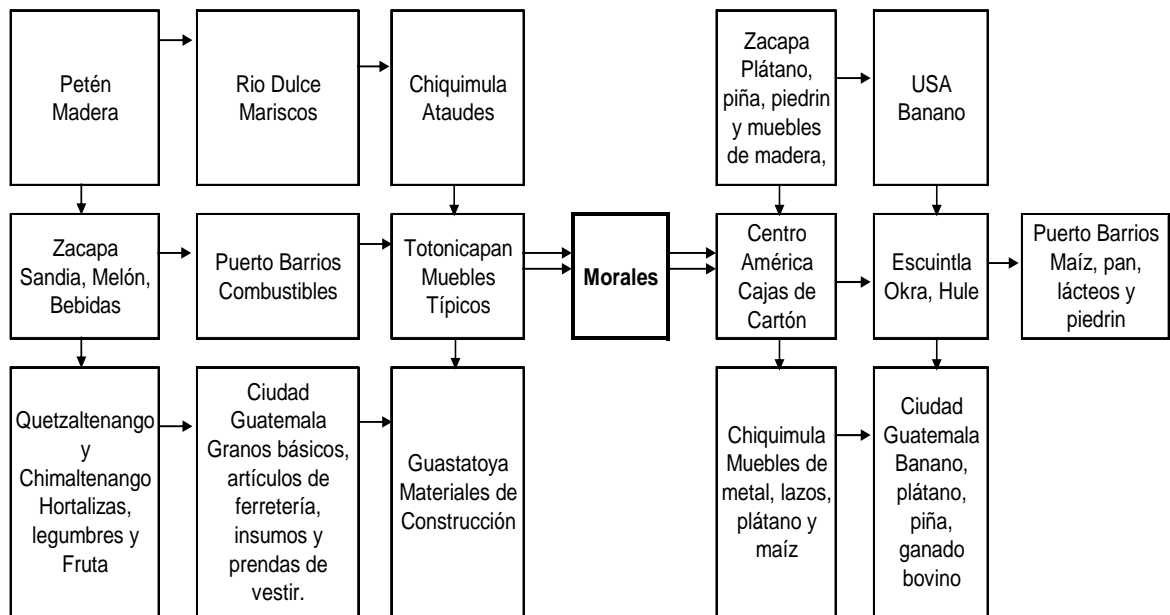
Petén Madera

Rio Dulce Mariscos

Chiquimula Ataudes

Zacapa Plátano, piña, piedrin y muebles de madera,

USA Banano

Zacapa Sandia, Melón, Bebidas

Puerto Barrios Combustibles

Totonicapan Muebles Típicos

Morales

Centro América Cajas de Cartón

Escuintla Okra, Hule

Puerto Barrios Maíz, pan, lácteos y piedrin

Quetzaltenango y Chimaltenango Hortalizas, legumbres y Fruta

Ciudad Guatemala Granos básicos, artículos de ferretería, insumos y prendas de vestir.

Guastatoya Materiales de Construcción

Chiquimula Muebles de metal, lazos, plátano y maíz

Ciudad Guatemala Banano, plátano, piña, ganado bovino